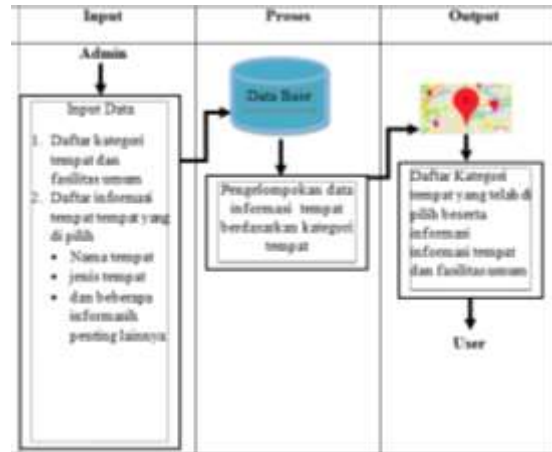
Input

Admin

Input Data

1. Daftar kategori tempat dan fasilitas umum
2. Daftar informasi tempat tempat yang di pilih
 - Nama tempat
 - jenis tempat
 - dan beberapa informasih penting lainnya

Proses

Data Base

Pengelompokan data informasi tempat berdasarkan kategori tempat

Output

Daftar Kategori tempat yang telah di pilih beserta informasi informasi tempat dan fasilitas umum

User